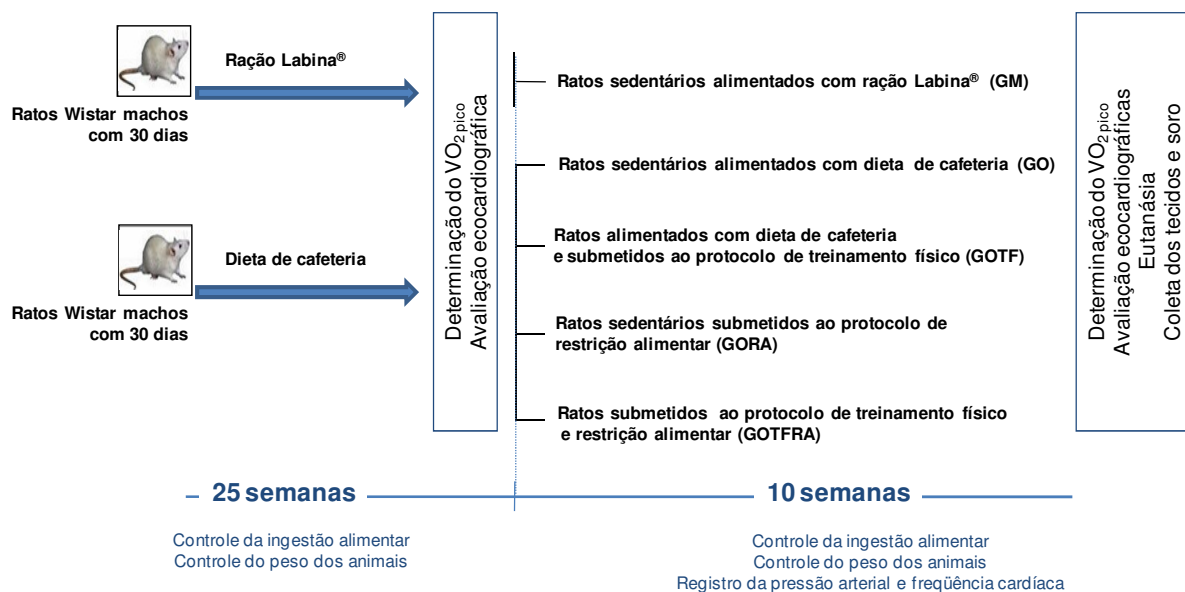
Ração Labina®

Ratos Wistar machos com 30 dias

Dieta de cafeteria

Ratos Wistar machos com 30 dias

Determinação do $VO_{2pico}$
Avaliação ecocardiográfica

Ratos sedentários alimentados com ração Labina® (GM)

Ratos sedentários alimentados com dieta de cafeteria (GO)

Ratos alimentados com dieta de cafeteria e submetidos ao protocolo de treinamento físico (GOTF)

Ratos sedentários submetidos ao protocolo de restrição alimentar (GORA)

Ratos submetidos ao protocolo de treinamento físico e restrição alimentar (GOTFRA)

Determinação do $VO_{2pico}$
Avaliação ecocardiográficas
Eutanásia
Coleta dos tecidos e soro

25 semanas

10 semanas

Controle da ingestão alimentar
Controle do peso dos animais

Controle da ingestão alimentar
Controle do peso dos animais
Registro da pressão arterial e freqüência cardíaca